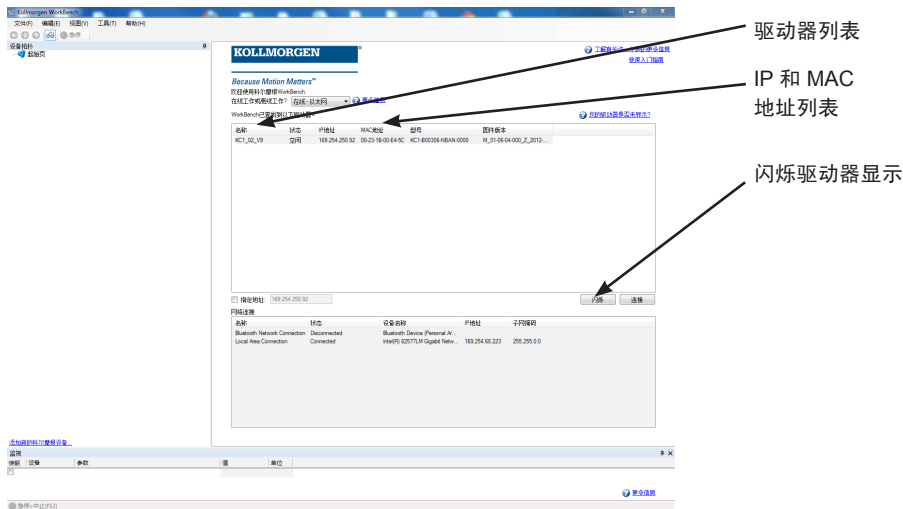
Kollmorgen WorkBench
文件(F) 编辑(E) 视图(V) 工具(T) 帮助(H)
急停
设备指针
起始页
KOLLMORGEN
Because Motion Matters™
欢迎使用科尔摩根WorkBench.
在线工作或离线工作? 在线 - 以太网
了解有关独... 更多信息
WorkBench已发现以下驱动器:
我的驱动器是否未列示?
| 名称 | 状态 | IP地址 | MAC地址 | 型号 | 固件版本 |
|---|---|---|---|---|---|
| KC1_02_V9 | 空闲 | 169.254.250.92 | 00-23-1B-00-E4-5C | KC1-800306-NBAN-0000 | M_01-06-04-000_Z_2012-... |
指定地址: 169.254.250.92
闪烁 连接
网络连接
| 名称 | 状态 | 设备名称 | IP地址 | 子网掩码 |
|---|---|---|---|---|
| Bluetooth Network Connection | Disconnected | Bluetooth Device (Personal Ar... | | |
| Local Area Connection | Connected | Intel(R) 82577LM Gigabit Netw... | 169.254.60.223 | 255.255.0.0 |
添加新的科尔摩根设备...
监视
| 颜色 | 设备 | 参数 | 值 | 单位 |
|---|---|---|---|---|
更多信息
急停=中止(F12)
驱动器列表
IP 和 MAC 地址列表
闪烁驱动器显示